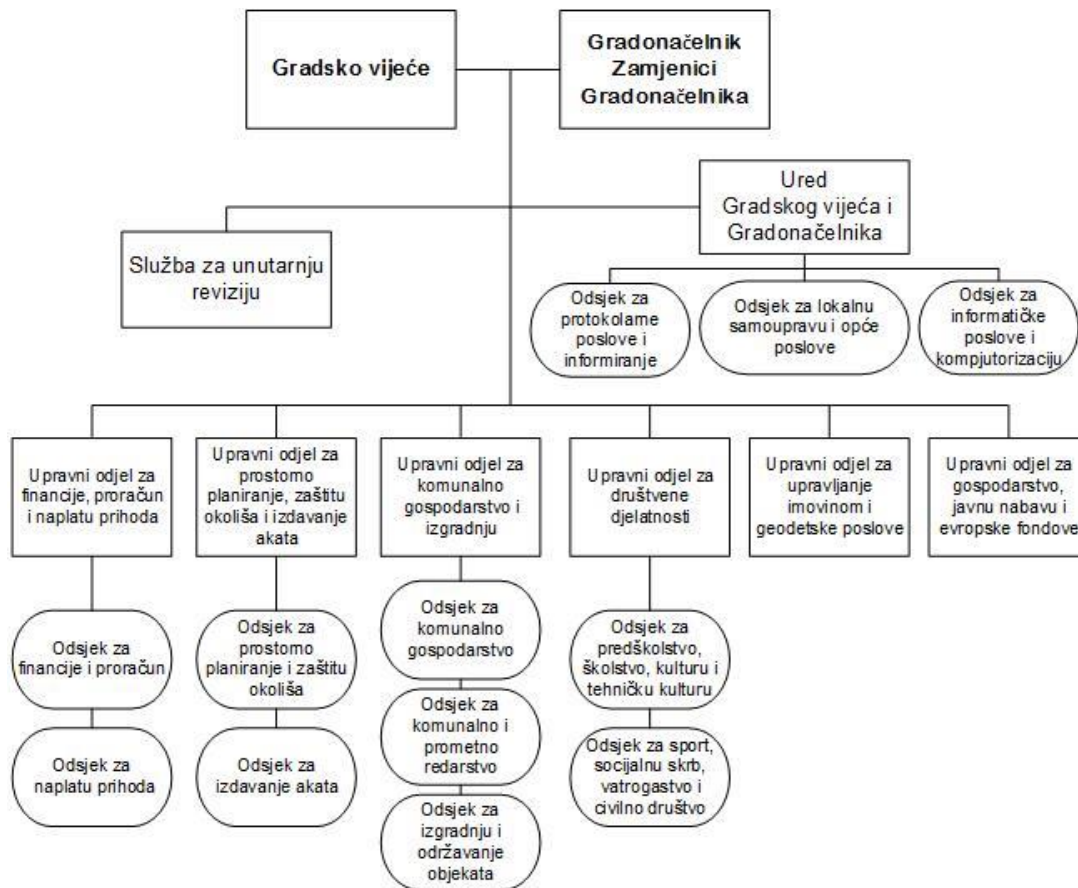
Gradsko vijeće

Gradonačelnik
Zamjenici
Gradonačelnika

Ured
Gradskog vijeća i
Gradonačelnika

Služba za unutarnju reviziju

Odsjek za protokolarne poslove i informiranje

Odsjek za lokalnu samoupravu i opće poslove

Odsjek za informatičke poslove i kompjutorizaciju

Upravni odjel za financije, proračun i naplatu prihoda

Upravni odjel za prostorno planiranje, zaštitu okoliša i izdavanje akata

Upravni odjel za komunalno gospodarstvo i izgradnju

Upravni odjel za društvene djelatnosti

Upravni odjel za upravljanje imovinom i geodetske poslove

Upravni odjel za gospodarstvo, javnu nabavu i evropske fondove

Odsjek za financije i proračun

Odsjek za naplatu prihoda

Odsjek za prostorno planiranje i zaštitu okoliša

Odsjek za izdavanje akata

Odsjek za komunalno gospodarstvo

Odsjek za komunalno i prometno redarstvo

Odsjek za izgradnju i održavanje objekata

Odsjek za predškolstvo, školstvo, kulturu i tehničku kulturu

Odsjek za sport, socijalnu skrb, vatrogastvo i civilno društvo